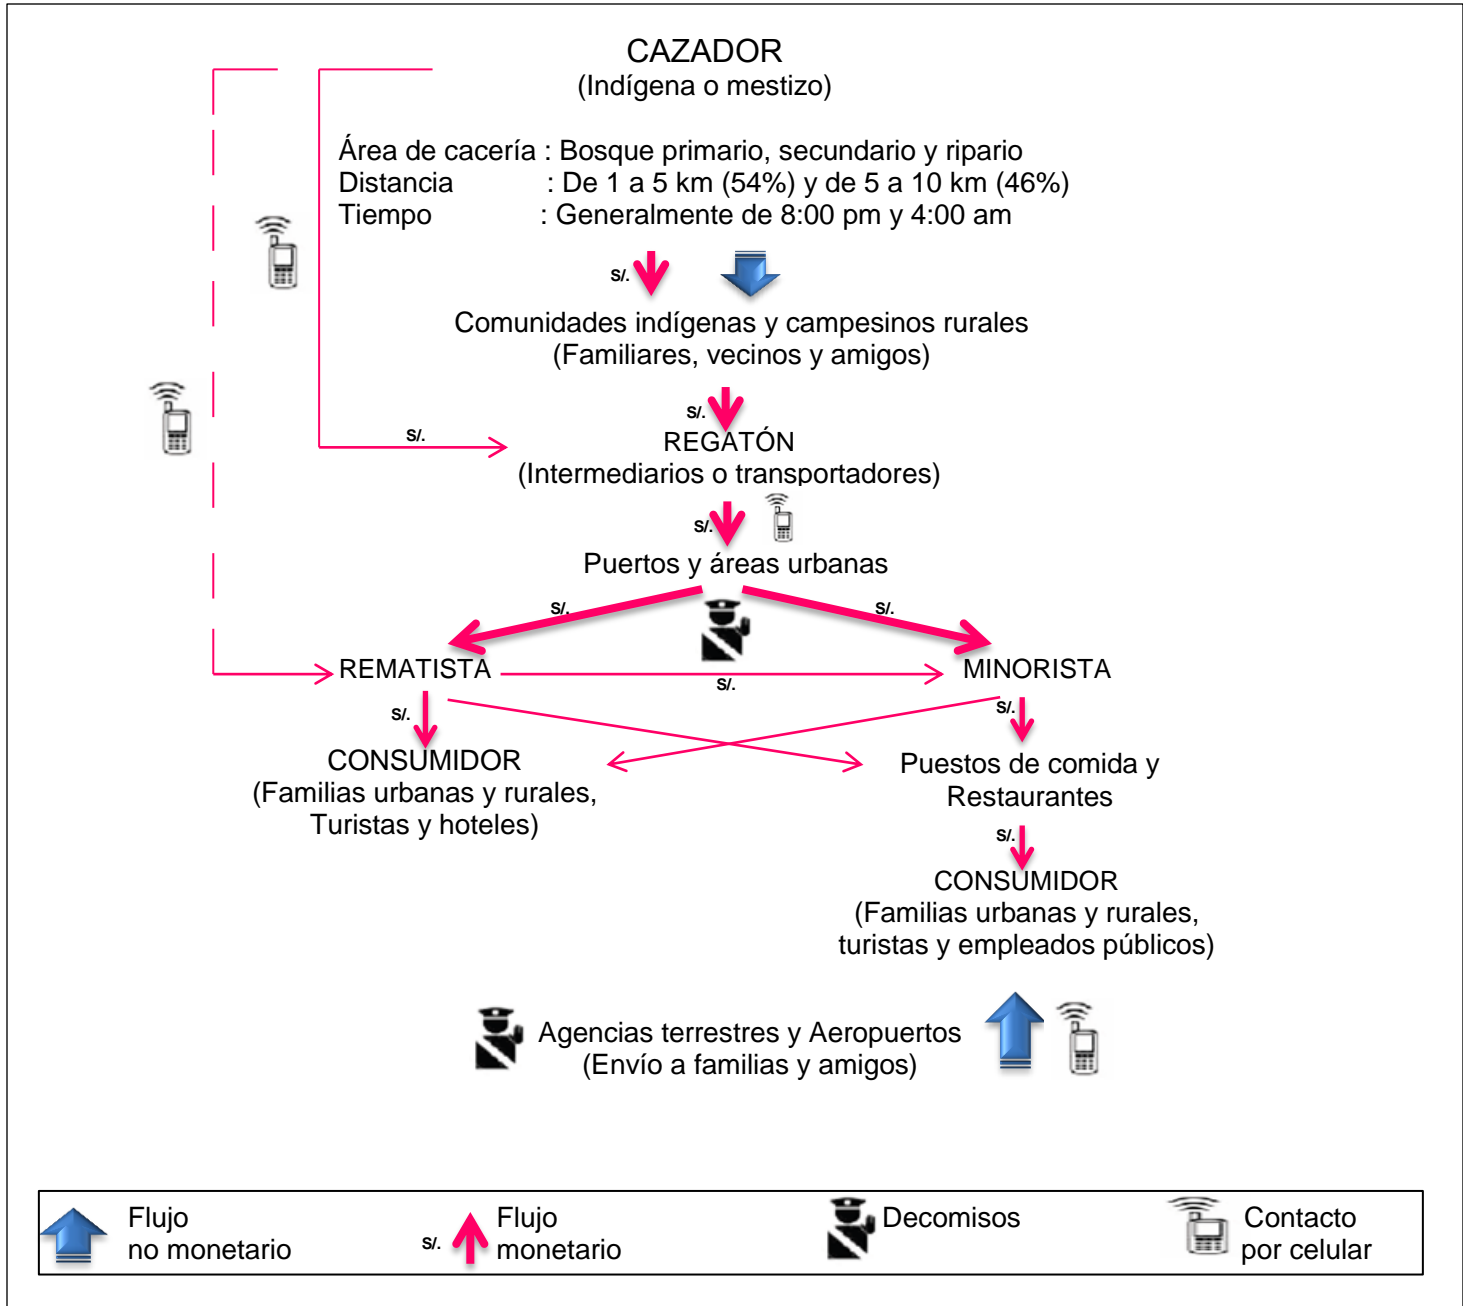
CAZADOR
(Indígena o mestizo)

Área de cacería : Bosque primario, secundario y ripario
Distancia : De 1 a 5 km (54%) y de 5 a 10 km (46%)
Tiempo : Generalmente de 8:00 pm y 4:00 am

S/.

Comunidades indígenas y campesinos rurales
(Familiares, vecinos y amigos)

S/.

S/.

REGATÓN
(Intermediarios o transportadores)

S/.

Puertos y áreas urbanas

S/.

S/.

REMATISTA

S/.

MINORISTA

S/.

S/.

CONSUMIDOR
(Familias urbanas y rurales, Turistas y hoteles)

Puestos de comida y Restaurantes

S/.

CONSUMIDOR
(Familias urbanas y rurales, turistas y empleados públicos)

Agencias terrestres y Aeropuertos
(Envío a familias y amigos)

Flujo no monetario

S/. Flujo monetario

Decomisos

Contacto por celular